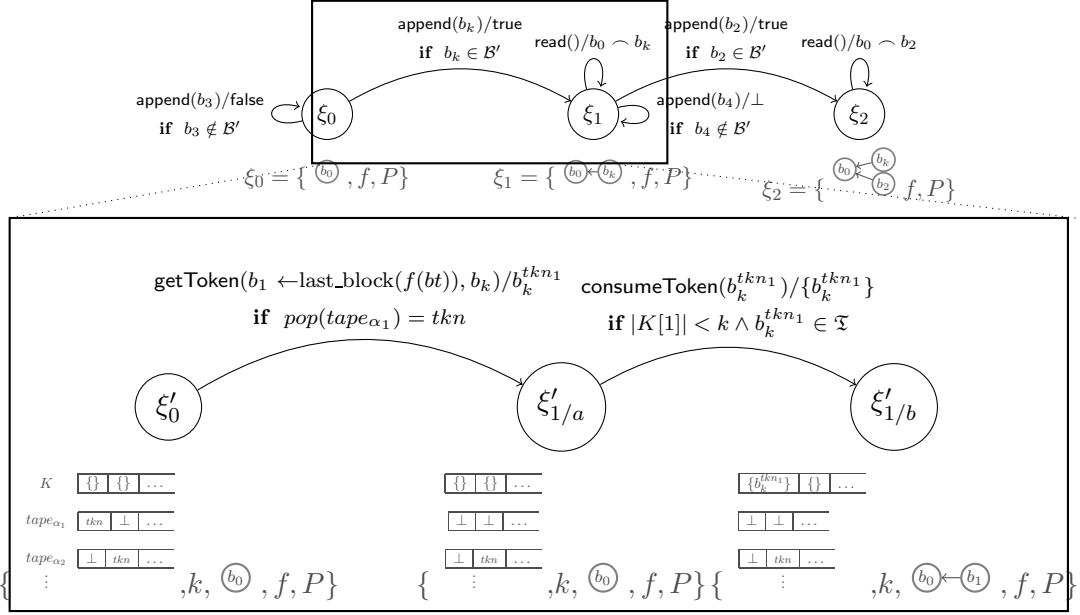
append($b_k$)/true
**if** $b_k \in \mathcal{B}'$

read()/$b_0 \frown b_k$

append($b_2$)/true
**if** $b_2 \in \mathcal{B}'$

read()/$b_0 \frown b_2$

append($b_3$)/false
**if** $b_3 \notin \mathcal{B}'$

$\xi_0$

$\xi_1$

append($b_4$)/$\bot$
**if** $b_4 \notin \mathcal{B}'$

$\xi_2$

$\xi_0 = \{$ $b_0$ $, f, P\}$

$\xi_1 = \{$ $b_0$ $b_k$ $, f, P\}$

$b_0$ $b_k$ $b_2$

$\xi_2 = \{$ $, f, P\}$

getToken($b_1 \leftarrow$last_block$(f(bt)), b_k)/b_k^{tkn_1}$
**if** $pop(tape_{\alpha_1}) = tkn$

consumeToken($b_k^{tkn_1})/\{b_k^{tkn_1}\}$
**if** $|K[1]| < k \wedge b_k^{tkn_1} \in \mathfrak{T}$

$\xi'_0$

$\xi'_{1/a}$

$\xi'_{1/b}$

$K$ | {} | {} | ...
$tape_{\alpha_1}$ | $tkn$ | $\bot$ | ...
$tape_{\alpha_2}$ | $\bot$ | $tkn$ | ...
⋮

{} | {} | ...
$\bot$ | $\bot$ | ...
$\bot$ | $tkn$ | ...
⋮

$\{b_k^{tkn_1}\}$ | {} | ...
$\bot$ | $\bot$ | ...
$\bot$ | $tkn$ | ...
⋮

$\{$ $,k,$ $b_0$ $, f, P\}$

$\{$ $,k,$ $b_0$ $, f, P\}$

$\{$ $,k,$ $b_0$ $b_1$ $, f, P\}$